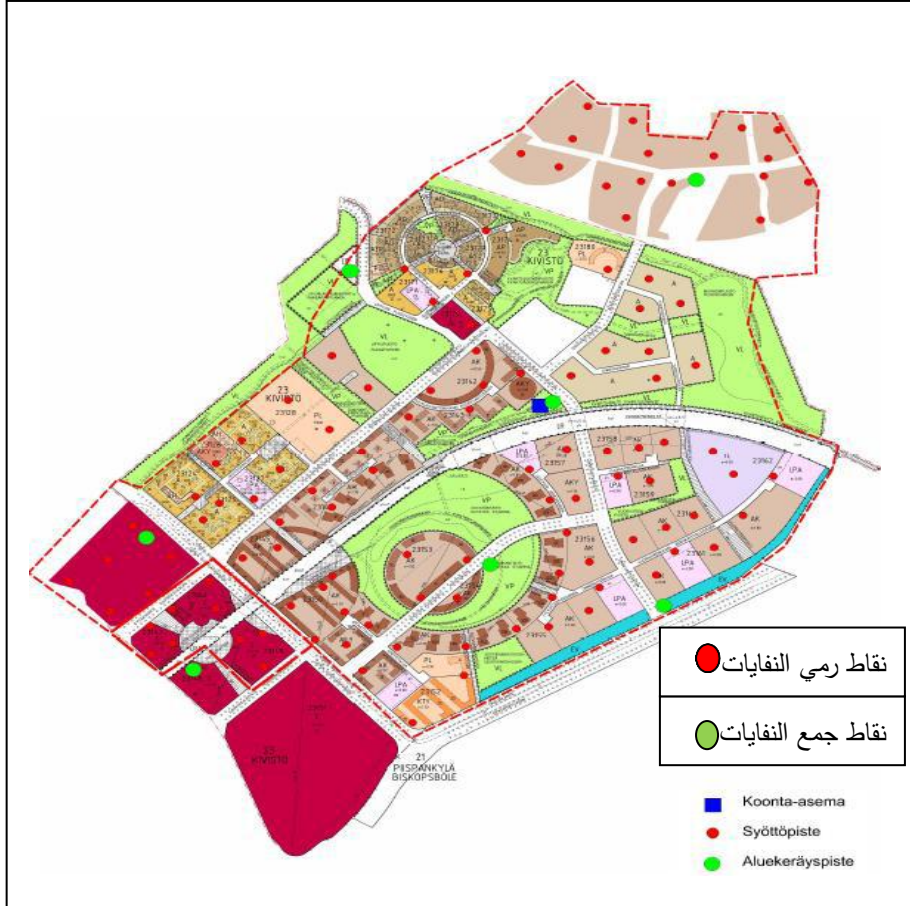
23
KIVISTÖ
23188
VP
A
AP
VL
23
KIVISTÖ
23128
PL
AK
23162
AKY
LPA
23157
23158
AKY
LPA
23159
YL
23163
LPA
AK
VP
23153
AK
23156
AK
LPA
AK
PL
LPA
KTY
EV
23
KIVISTÖ
21
PIISPANKYLÄ
BISKOPSBÖLE

نقاط رمي النفايات
نقاط جمع النفايات

Koonta-asema
Syöttöpiste
Aluekeräyspiste